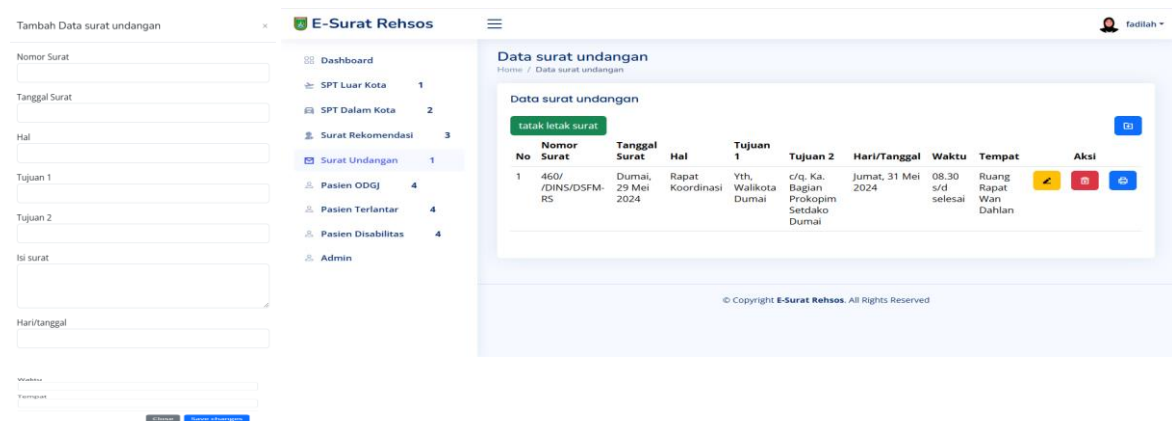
Tambah Data surat undangan ×

Nomor Surat

Tanggal Surat

Hal

Tujuan 1

Tujuan 2

Isi surat

Hari/tanggal

Waktu

Tempat

Close Save changes

E-Surat Rehsos

fadilah

Dashboard

SPT Luar Kota 1

SPT Dalam Kota 2

Surat Rekomendasi 3

Surat Undangan 1

Pasien ODGJ 4

Pasien Terlantar 4

Pasien Disabilitas 4

Admin

Data surat undangan

Home / Data surat undangan

Data surat undangan

tatak letak surat

| No | Nomor Surat | Tanggal Surat | Hal | Tujuan 1 | Tujuan 2 | Hari/Tanggal | Waktu | Tempat | Aksi |
|---|---|---|---|---|---|---|---|---|---|
| 1 | 460/ /DINS/DSFM-RS | Dumai, 29 Mei 2024 | Rapat Koordinasi | Yth, Walikota Dumai | c/q. Ka. Bagian Prokopim Setdako Dumai | Jumat, 31 Mei 2024 | 08.30 s/d selesai | Ruang Rapat Wan Dahlan | |

© Copyright E-Surat Rehsos. All Rights Reserved